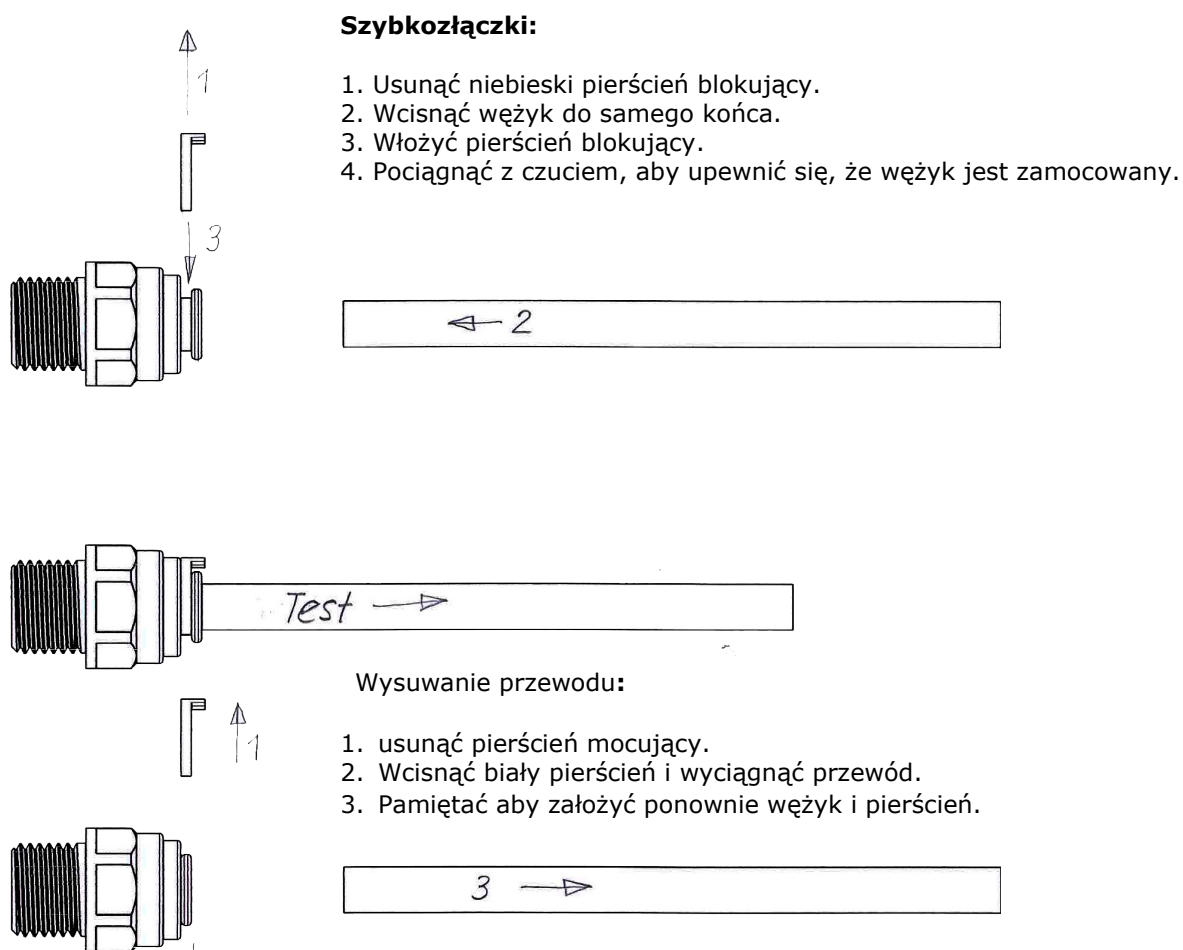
1

3

**Szybkozłączki:**

1. Usunąć niebieski pierścień blokujący.
2. Wcisnąć wężyk do samego końca.
3. Włożyć pierścień blokujący.
4. Pociągnąć z czuciem, aby upewnić się, że wężyk jest zamocowany.

2

Test

Wysuwanie przewodu**:**

1

1. usunąć pierścień mocujący.
2. Wcisnąć biały pierścień i wyciągnąć przewód.
3. Pamiętać aby założyć ponownie wężyk i pierścień.

3